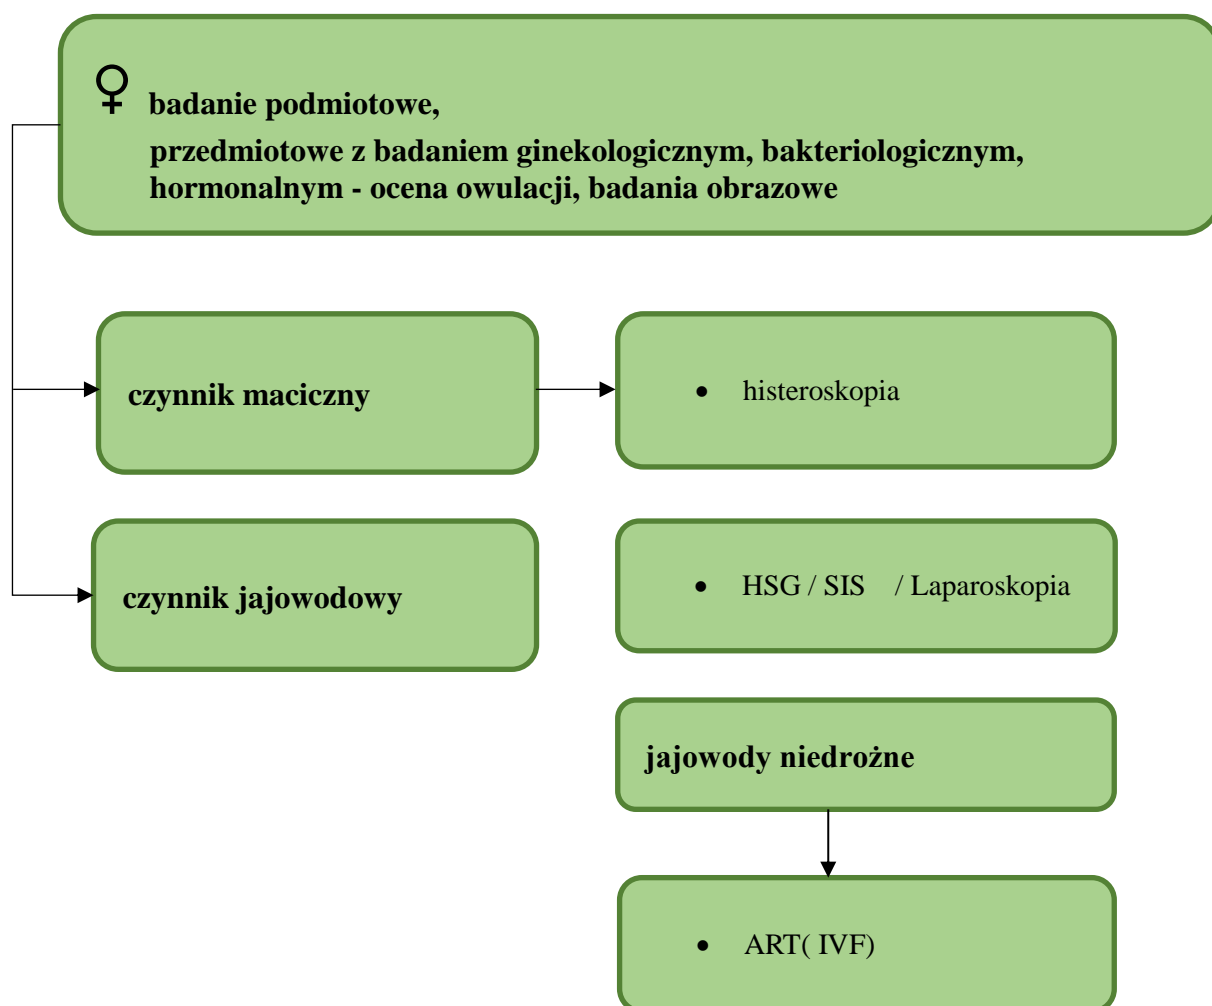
♀ badanie podmiotowe, przedmiotowe z badaniem ginekologicznym, bakteriologicznym, hormonalnym - ocena owulacji, badania obrazowe

czynnik maciczny

• histeroskopia

czynnik jajowodowy

• HSG / SIS / Laparoskopia

jajowody niedrożne

• ART( IVF)